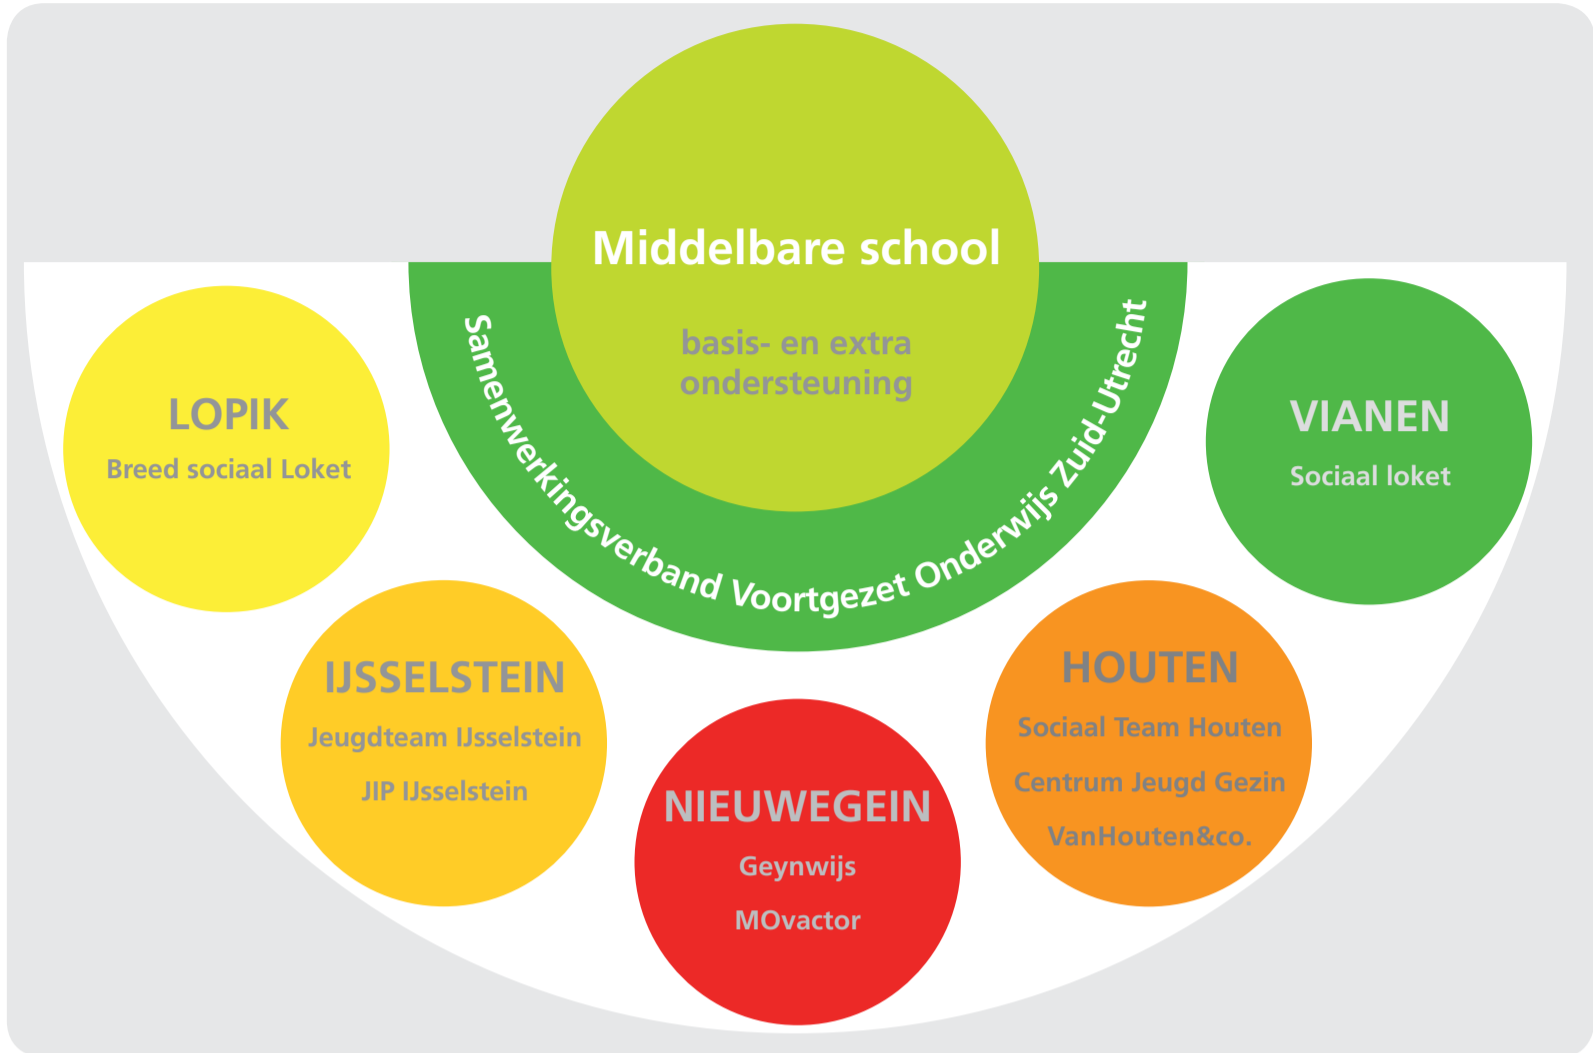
Middelbare school

basis- en extra ondersteuning

Samenwerkingsverband Voortgezet Onderwijs Zuid-Utrecht

LOPIK
Breed sociaal Loket

VIANEN
Sociaal loket

IJSSELSTEIN
Jeugdteam IJsselstein
JIP IJsselstein

NIEUWEGEIN
Geynwijs
MOvactor

HOUTEN
Sociaal Team Houten
Centrum Jeugd Gezin
VanHouten&co.